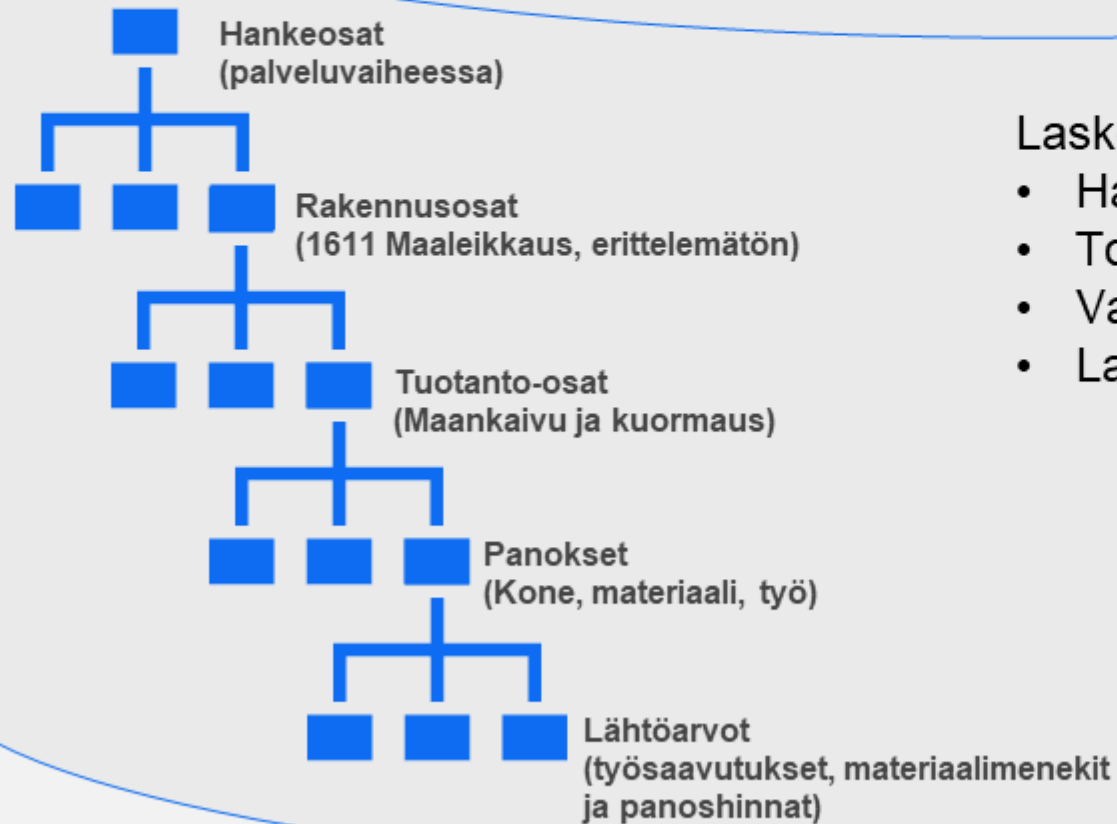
Hankeosat
(palveluvaiheessa)

Rakennusosat
(1611 Maaleikkaus, erittelemätön)

Tuotanto-osat
(Maankaivu ja kuormaus)

Panokset
(Kone, materiaali, työ)

Lähtöarvot
(työsaavutukset, materiaalimenekit
ja panoshinnat)

Lask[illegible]
• Ha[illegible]
• To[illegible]
• Va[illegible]
• La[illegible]